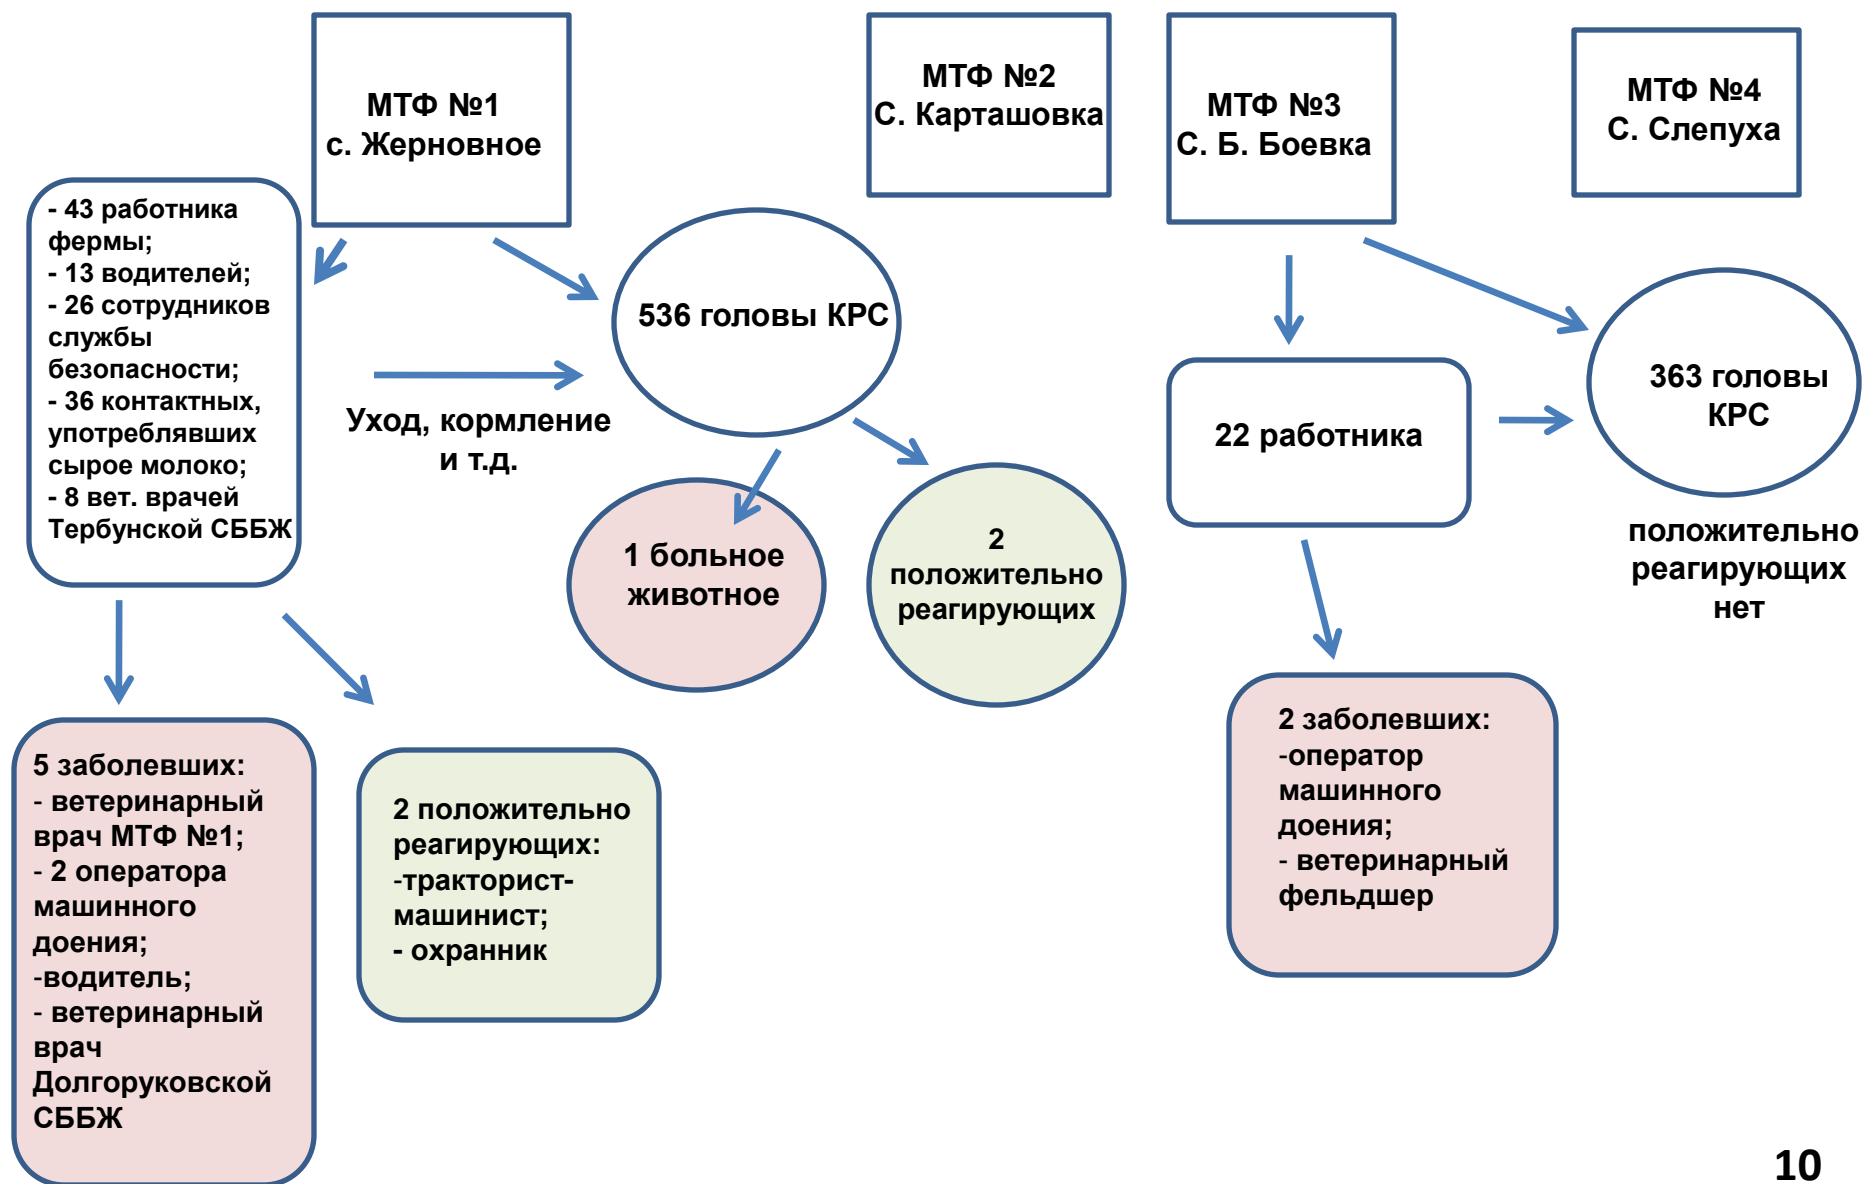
МТФ №1
с. Жерновное

МТФ №2
С. Карташовка

МТФ №3
С. Б. Боевка

МТФ №4
С. Слепуха

- 43 работника фермы;
- 13 водителей;
- 26 сотрудников службы безопасности;
- 36 контактных, употреблявших сырое молоко;
- 8 вет. врачей Тербунской СББЖ

536 головы КРС

Уход, кормление и т.д.

1 больное животное

2 положительно реагирующих

22 работника

363 головы КРС

положительно реагирующих нет

5 заболевших:
- ветеринарный врач МТФ №1;
- 2 оператора машинного доения;
-водитель;
- ветеринарный врач Долгоруковской СББЖ

2 положительно реагирующих:
-тракторист-машинист;
- охранник

2 заболевших:
-оператор машинного доения;
- ветеринарный фельдшер

10